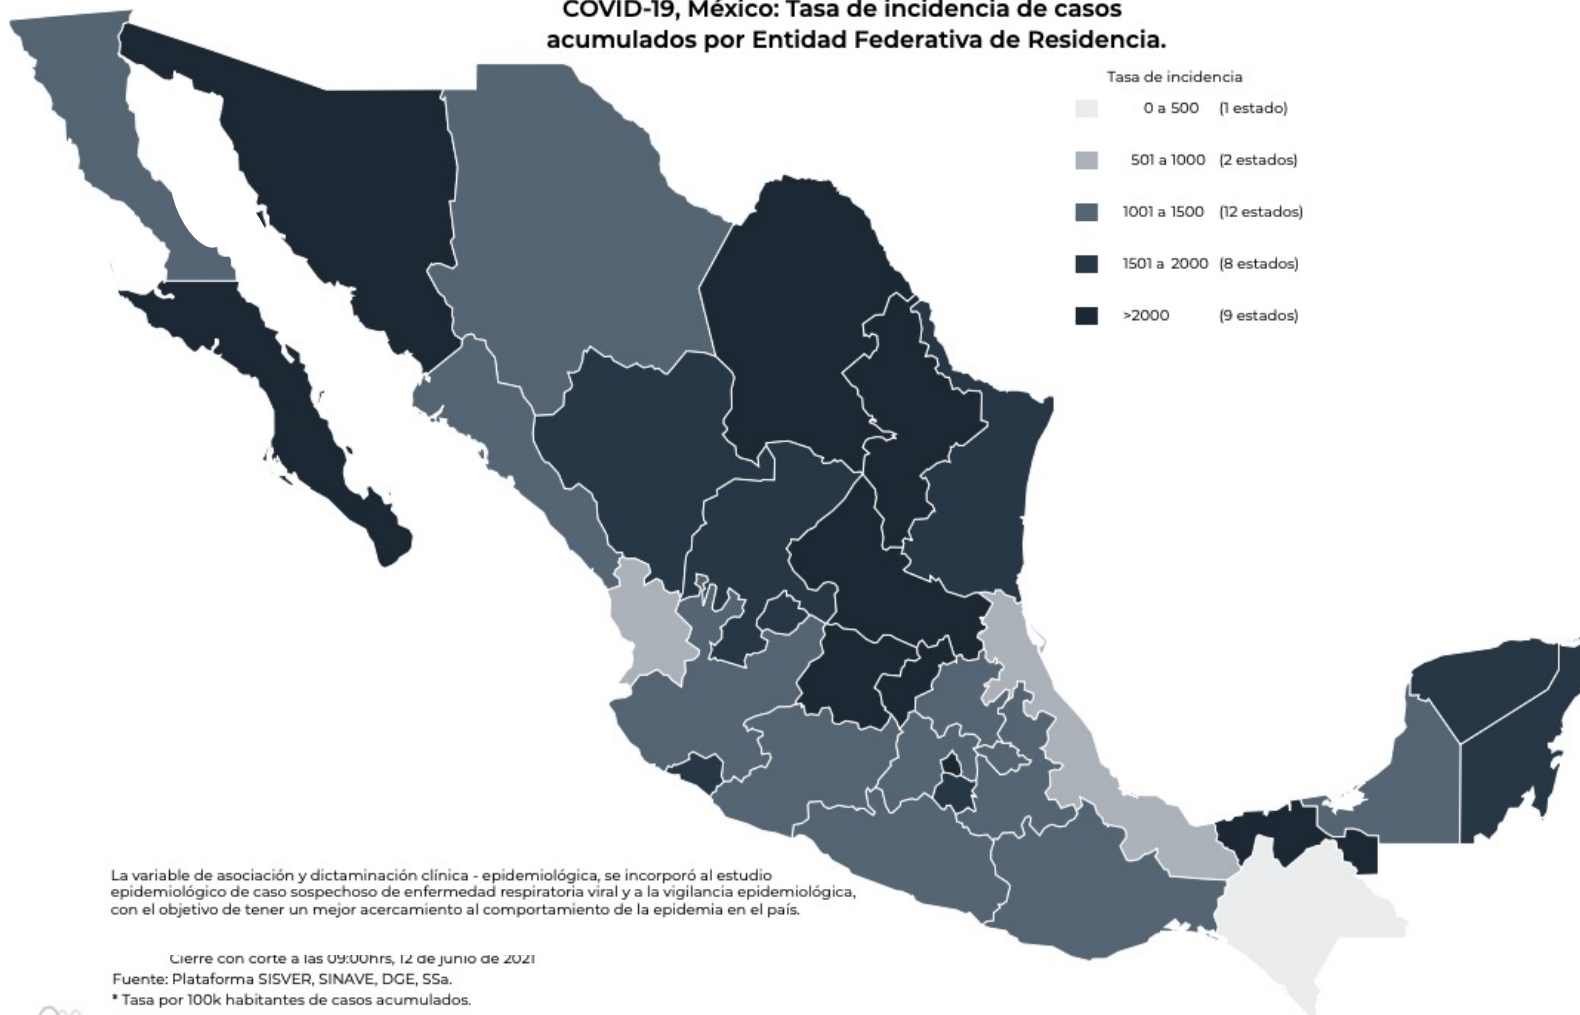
COVID-19, México: Tasa de incidencia de casos acumulados por Entidad Federativa de Residencia.

Tasa de incidencia

0 a 500 (1 estado)

501 a 1000 (2 estados)

1001 a 1500 (12 estados)

1501 a 2000 (8 estados)

>2000 (9 estados)

La variable de asociación y dictaminación clínica - epidemiológica, se incorporó al estudio epidemiológico de caso sospechoso de enfermedad respiratoria viral y a la vigilancia epidemiológica, con el objetivo de tener un mejor acercamiento al comportamiento de la epidemia en el país.

Cierre con corte a las 09:00hrs, 12 de junio de 2021
Fuente: Plataforma SISVER, SINAVE, DGE, SSa.
* Tasa por 100k habitantes de casos acumulados.